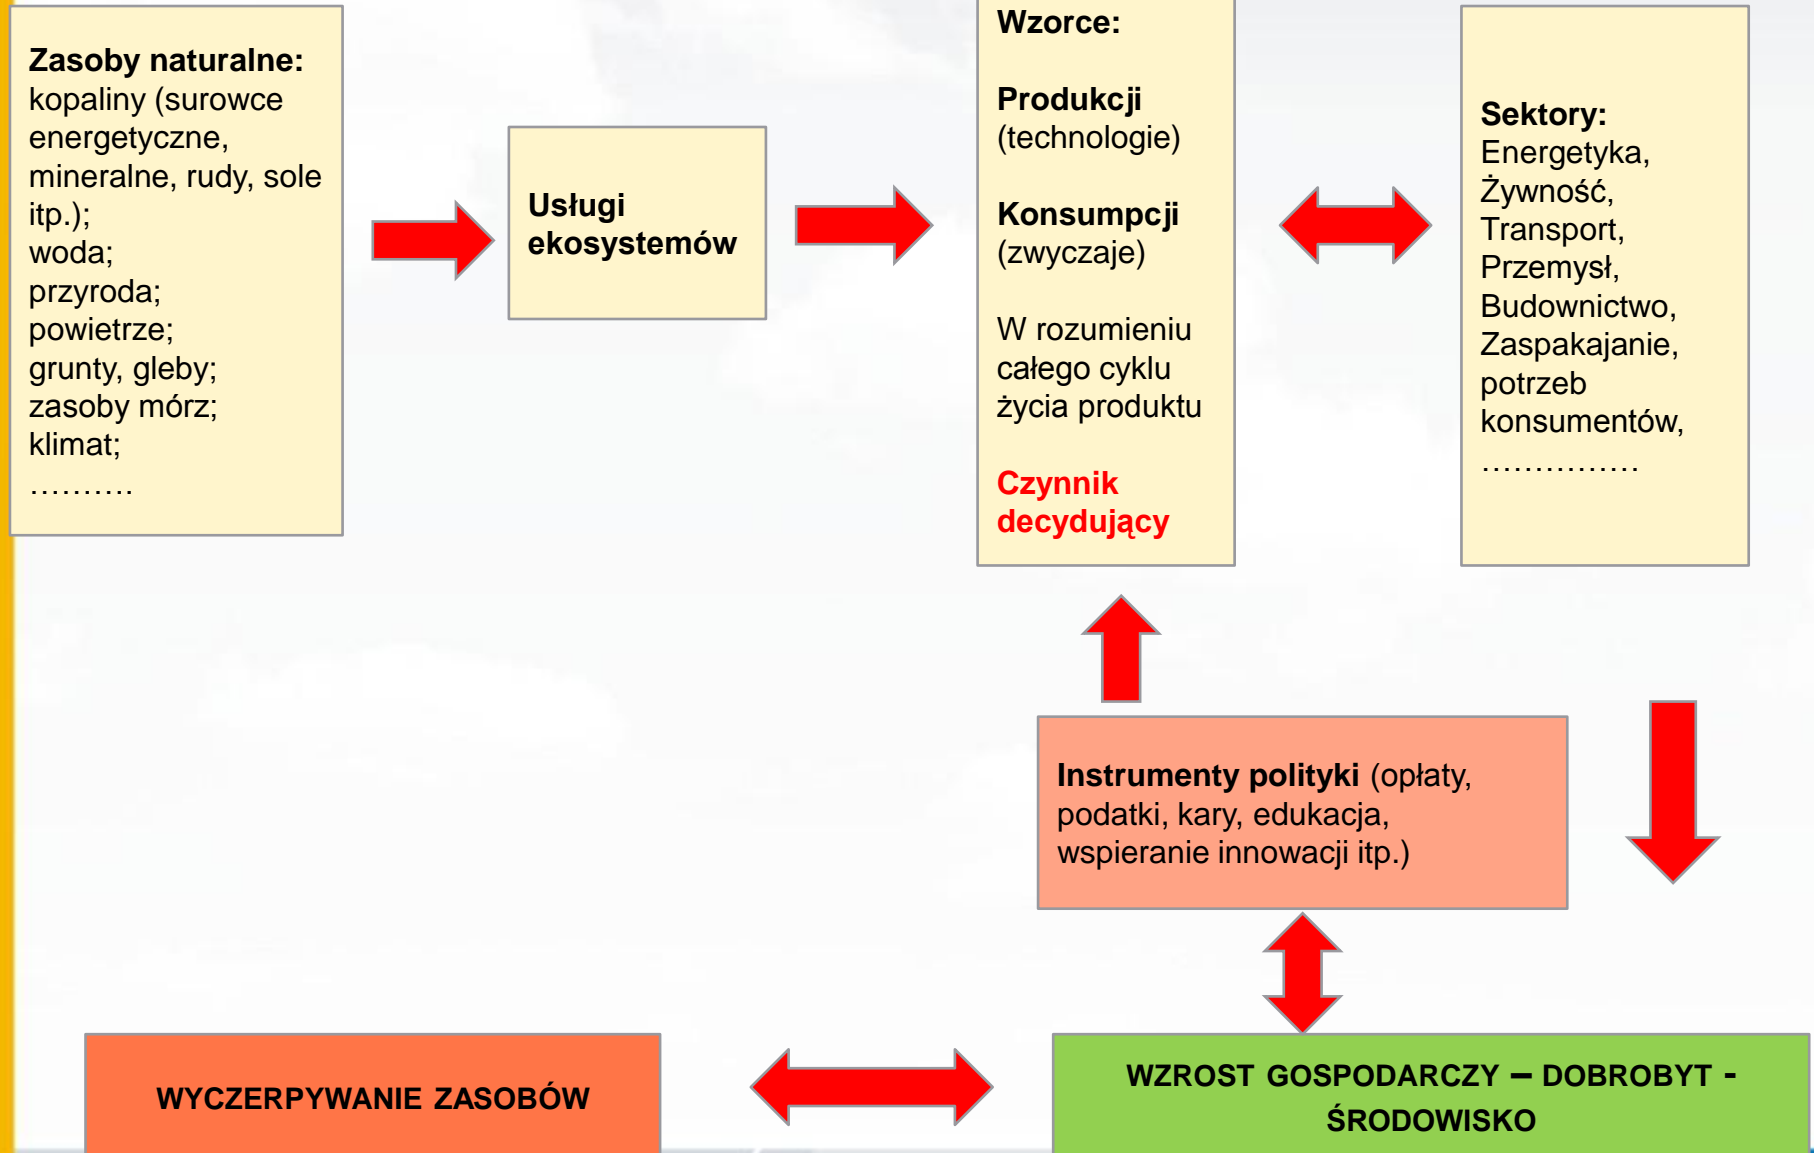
Zasoby naturalne:
kopaliny (surowce energetyczne, mineralne, rudy, sole itp.);
woda;
przyroda;
powietrze;
grunty, gleby;
zasoby mórz;
klimat;
……….

Usługi ekosystemów

Wzorce:

Produkcji
(technologie)

Konsumpcji
(zwyczaje)

W rozumieniu całego cyklu życia produktu

Czynnik decydujący

Sektory:
Energetyka,
Żywność,
Transport,
Przemysł,
Budownictwo,
Zaspakajanie, potrzeb konsumentów,
……………

Instrumenty polityki (opłaty, podatki, kary, edukacja, wspieranie innowacji itp.)

WYCZERPYWANIE ZASOBÓW

WZROST GOSPODARCZY – DOBROBYT - ŚRODOWISKO